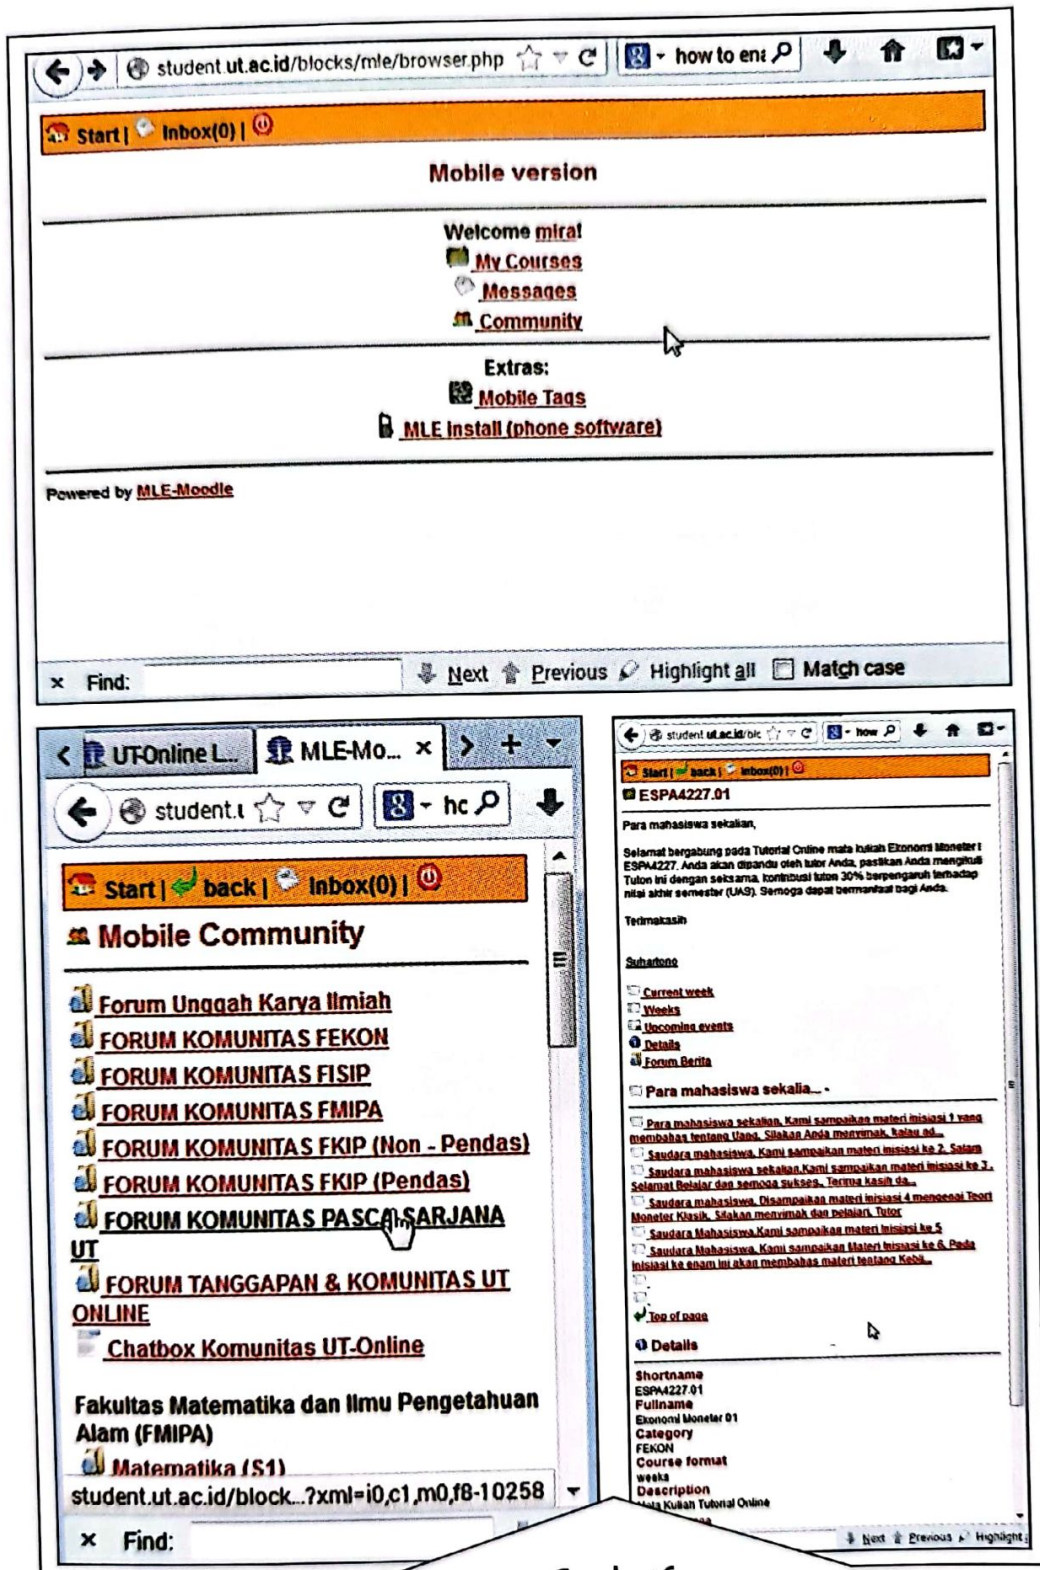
student.ut.ac.id/blocks/mle/browser.php

how to ena

Start | Inbox(0) |

Mobile version

Welcome mira!
My Courses
Messages
Community

Extras:
Mobile Tags
MLE install (phone software)

Powered by MLE-Moodle

× Find: Next Previous Highlight all Match case

UTOnline L... MLE-Mo... ×

student.u

hc

Start | back | Inbox(0) |

Mobile Community

Forum Unggah Karya Ilmiah
FORUM KOMUNITAS FEKON
FORUM KOMUNITAS FISIP
FORUM KOMUNITAS FMIPA
FORUM KOMUNITAS FKIP (Non - Pendas)
FORUM KOMUNITAS FKIP (Pendas)
FORUM KOMUNITAS PASCASARJANA UT
FORUM TANGGAPAN & KOMUNITAS UT ONLINE
Chatbox Komunitas UT-Online

Fakultas Matematika dan Ilmu Pengetahuan Alam (FMIPA)
Matematika (S1)

student.ut.ac.id/block...?xml=i0,c1,m0,f8-10258

× Find:

student.ut.ac.id/blc

how

Start | back | Inbox(0) |

ESPA4227.01

Para mahasiswa sekalian,

Selamat bergabung pada Tutorial Online mata kuliah Ekonomi Moneter I ESPA4227. Anda akan dipandu oleh tutor Anda, pastikan Anda mengikuti Tuton ini dengan seksama, kontribusi tuton 30% berpengaruh terhadap nilai akhir semester (UAS). Semoga dapat bermanfaat bagi Anda.

Terimakasih

Suhartono

Current week
Weeks
Upcoming events
Details
Forum Berita

Para mahasiswa sekalia...

Para mahasiswa sekalian, Kami sampaikan materi inisiasi 1 yang membahas tentang Uang. Silakan Anda menyimak, kalau ad...
Saudara mahasiswa, Kami sampaikan materi inisiasi ke 2. Salam
Saudara mahasiswa sekalian,Kami sampaikan materi inisiasi ke 3. Selamat Belajar dan semoga sukses. Terima kasih da...
Saudara mahasiswa, Disampaikan materi inisiasi 4 mengenai Teori Moneter Klasik. Silakan menyimak dan pelajari. Tutor
Saudara Mahasiswa,Kami sampaikan materi inisiasi ke 5
Saudara Mahasiswa, Kami sampaikan Materi inisiasi ke 6. Pada inisiasi ke enam ini akan membahas materi tentang Kebij...

Top of page

Details

Shortname
ESPA4227.01
Fullname
Ekonomi Moneter 01
Category
FEKON
Course format
weeks
Description
Mata Kuliah Tutorial Online

Next Previous Highlight